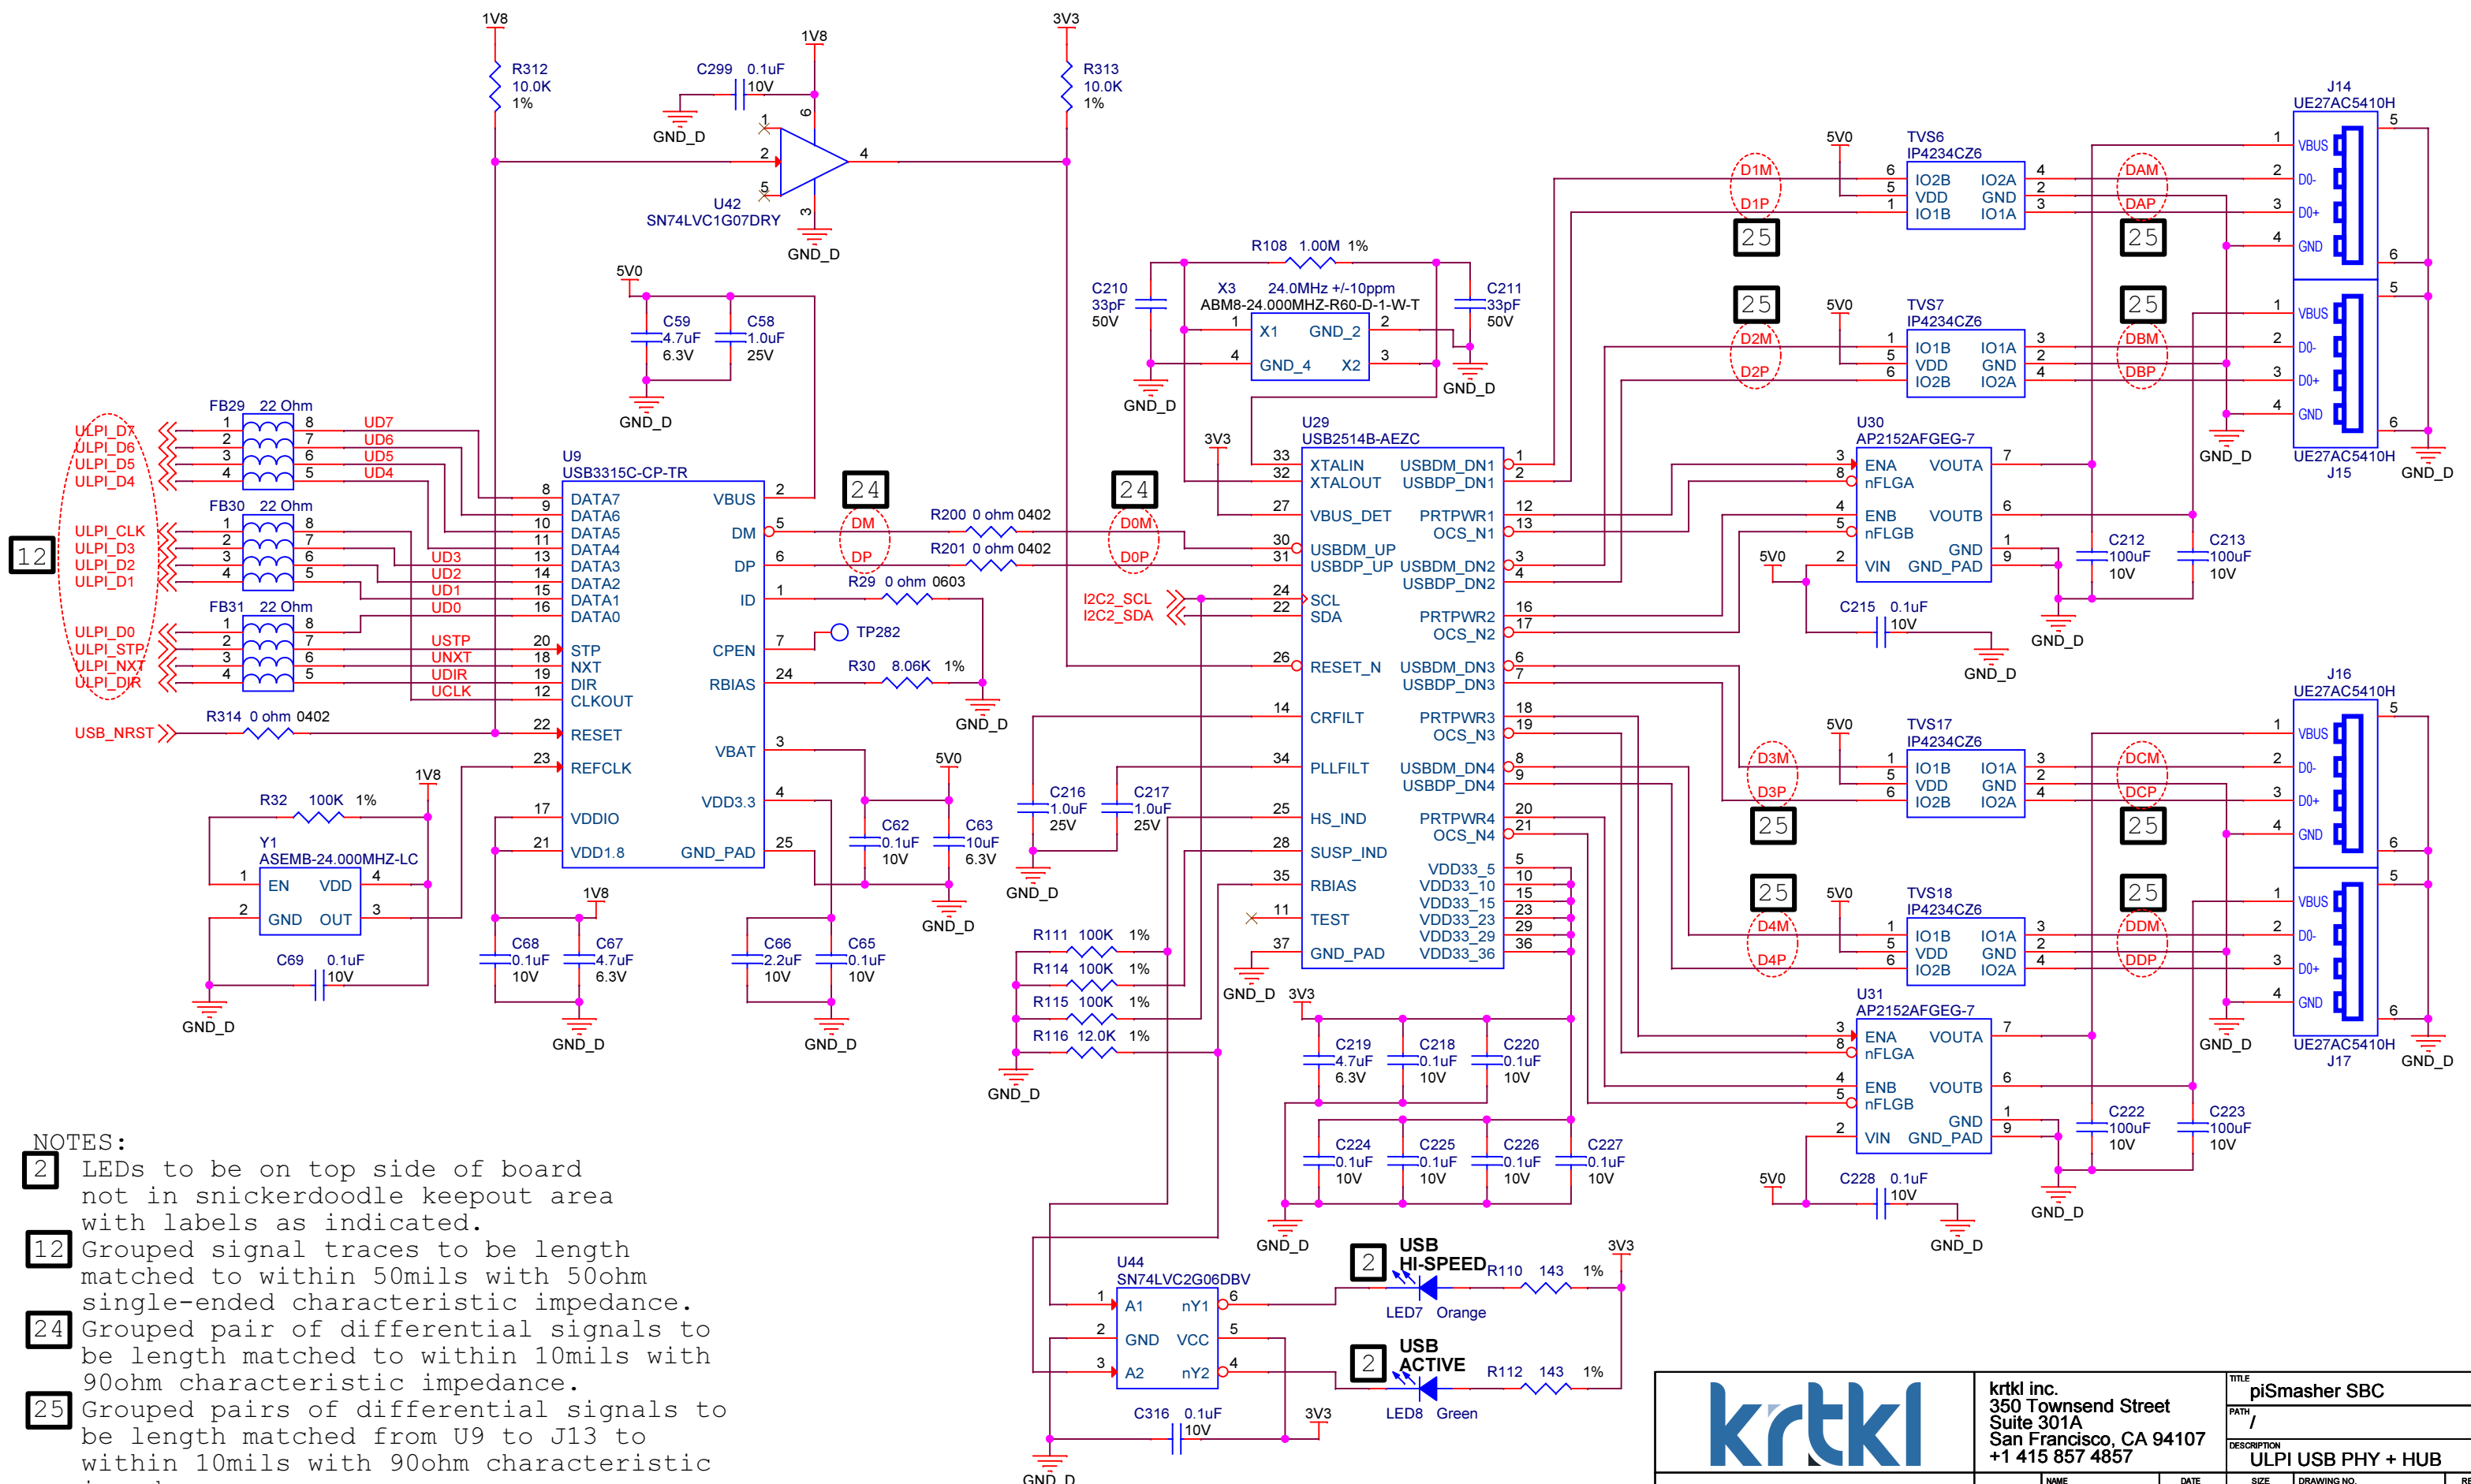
1V8
R312
10.0K
1%

C299 0.1uF
10V
1V8
GND_D
U42
SN74LVC1G07DRY
GND_D

3V3
R313
10.0K
1%

5V0
C59 4.7uF 6.3V
C58 1.0uF 25V
GND_D

FB29 22 Ohm
FB30 22 Ohm
FB31 22 Ohm

ULPI_D7
ULPI_D6
ULPI_D5
ULPI_D4
ULPI_CLK
ULPI_D3
ULPI_D2
ULPI_D1
ULPI_D0
ULPI_STP
ULPI_NXT
ULPI_DIR
USB_NRST

12

UD7
UD6
UD5
UD4
UD3
UD2
UD1
UD0
USTP
UNXT
UDIR
UCLK

U9
USB3315C-CP-TR
DATA7
DATA6
DATA5
DATA4
DATA3
DATA2
DATA1
DATA0
STP
NXT
DIR
CLKOUT
RESET
REFCLK
VDDIO
VDD1.8
VBUS
DM
DP
ID
CPEN
RBIAS
VBAT
VDD3.3
GND_PAD

R314 0 ohm 0402
R32 100K 1%
1V8
Y1
ASEMB-24.000MHZ-LC
EN VDD
GND OUT
C69 0.1uF 10V
GND_D

1V8
C68 0.1uF 10V
C67 4.7uF 6.3V
GND_D
C66 2.2uF 10V
C65 0.1uF 10V
GND_D
5V0
C62 0.1uF 10V
C63 10uF 6.3V
GND_D

24
DM
DP
R200 0 ohm 0402
R201 0 ohm 0402
24
D0M
D0P
R29 0 ohm 0603
TP282
R30 8.06K 1%
GND_D
I2C2_SCL
I2C2_SDA

C210 33pF 50V
R108 1.00M 1%
X3 24.0MHz +/-10ppm
ABM8-24.000MHZ-R60-D-1-W-T
X1 GND_2
GND_4 X2
C211 33pF 50V
GND_D
GND_D

3V3
U29
USB2514B-AEZC
XTALIN
XTALOUT
VBUS_DET
USBDM_UP
USBDP_UP
SCL
SDA
RESET_N
CRFILT
PLLFILT
HS_IND
SUSP_IND
RBIAS
TEST
GND_PAD
USBDM_DN1
USBDP_DN1
PRTPWR1
OCS_N1
USBDM_DN2
USBDP_DN2
PRTPWR2
OCS_N2
USBDM_DN3
USBDP_DN3
PRTPWR3
OCS_N3
USBDM_DN4
USBDP_DN4
PRTPWR4
OCS_N4
VDD33_5
VDD33_10
VDD33_15
VDD33_23
VDD33_29
VDD33_36
GND_D

C216 1.0uF 25V
C217 1.0uF 25V
GND_D
R111 100K 1%
R114 100K 1%
R115 100K 1%
R116 12.0K 1%
GND_D

3V3
C219 4.7uF 6.3V
C218 0.1uF 10V
C220 0.1uF 10V
C224 0.1uF 10V
C225 0.1uF 10V
C226 0.1uF 10V
C227 0.1uF 10V
GND_D

D1M
D1P
25
5V0
TVS6
IP4234CZ6
IO2B VDD IO1B
IO2A GND IO1A
DAM
DAP
25
J14
UE27AC5410H
VBUS
D0-
D0+
GND
25
D2M
D2P
5V0
TVS7
IP4234CZ6
IO1B VDD IO2B
IO1A GND IO2A
25
DBM
DBP
J15
UE27AC5410H
GND_D
GND_D

U30
AP2152AFGEG-7
ENA
nFLGA
ENB
nFLGB
VIN
VOUTA
VOUTB
GND
GND_PAD
5V0
C212 100uF 10V
C213 100uF 10V
C215 0.1uF 10V
GND_D
GND_D

J16
UE27AC5410H
5V0
TVS17
IP4234CZ6
D3M
D3P
25
DCM
DCP
25
25
5V0
TVS18
IP4234CZ6
D4M
D4P
25
DDM
DDP
J17
UE27AC5410H
GND_D
GND_D

U31
AP2152AFGEG-7
ENA
nFLGA
ENB
nFLGB
VIN
VOUTA
VOUTB
GND
GND_PAD
C222 100uF 10V
C223 100uF 10V
5V0
C228 0.1uF 10V
GND_D
GND_D

U44
SN74LVC2G06DBV
A1 nY1
GND VCC
A2 nY2
C316 0.1uF 10V
3V3
GND_D

2
USB
HI-SPEED
R110 143 1%
3V3
LED7 Orange
2
USB
ACTIVE
R112 143 1%
LED8 Green

NOTES:
2 LEDs to be on top side of board not in snickerdoodle keepout area with labels as indicated.
12 Grouped signal traces to be length matched to within 50mils with 50ohm single-ended characteristic impedance.
24 Grouped pair of differential signals to be length matched to within 10mils with 90ohm characteristic impedance.
25 Grouped pairs of differential signals to be length matched from U9 to J13 to within 10mils with 90ohm characteristic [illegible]

krtkl
krtkl inc.
350 Townsend Street
Suite 301A
San Francisco, CA 94107
+1 415 857 4857
TITLE
piSmasher SBC
PATH
/
DESCRIPTION
ULPI USB PHY + HUB
NAME
DATE
SIZE
DRAWING NO.